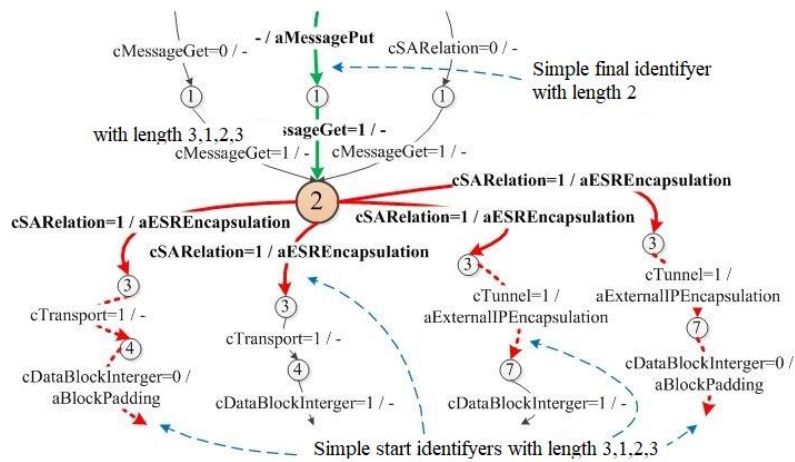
- / aMessagePut

cMessageGet=0 / -

cSARelation=0 / -

Simple final identifyer with length 2

1

1

1

with length 3,1,2,3

ssageGet=1 / -

cMessageGet=1 / -

cMessageGet=1 / -

2

cSARelation=1 / aESREncapsulation

cSARelation=1 / aESREncapsulation

cSARelation=1 / aESREncapsulation

cSARelation=1 / aESREncapsulation

3

3

3

3

cTransport=1 / -

cTransport=1 / -

cTunnel=1 / aExternalIPEncapsulation

cTunnel=1 / aExternalIPEncapsulation

4

4

7

7

cDataBlockInterger=0 / aBlockPadding

cDataBlockInterger=1 / -

cDataBlockInterger=1 / -

cDataBlockInterger=0 / aBlockPadding

Simple start identifyers with length 3,1,2,3